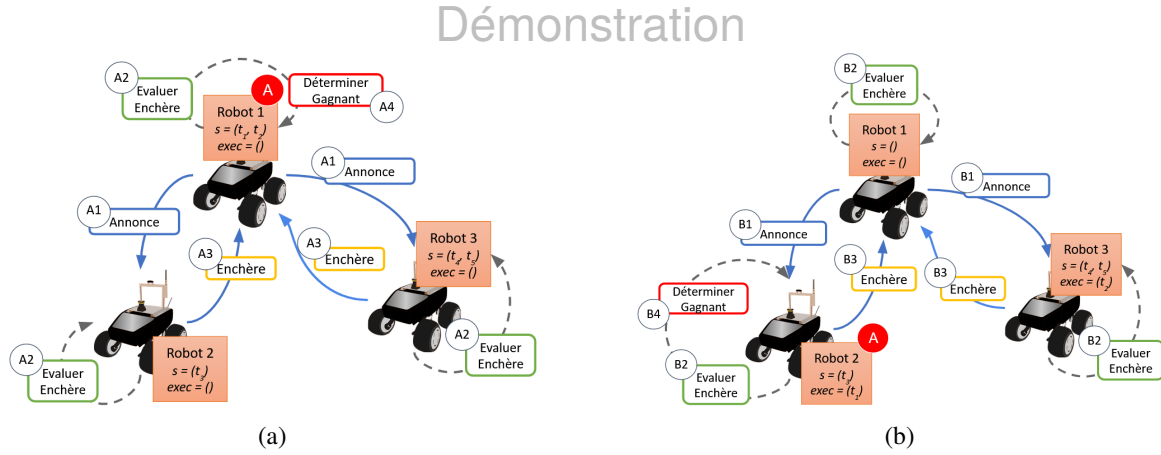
Démonstration

A2 Evaluer Enchère

A

Déterminer Gagnant A4

Robot 1
$s = (t_1, t_2)$
$exec = ()$

A1 Annonce

A1 Annonce

A3 Enchère

A3 Enchère

Robot 3
$s = (t_4, t_5)$
$exec = ()$

A2 Evaluer Enchère

Robot 2
$s = (t_3)$
$exec = ()$

A2 Evaluer Enchère

(a)

B2 Evaluer Enchère

Robot 1
$s = ()$
$exec = ()$

B1 Annonce

B1 Annonce

B3 Enchère

B3 Enchère

Robot 3
$s = (t_4, t_5)$
$exec = (t_2)$

Déterminer Gagnant B4

A

Robot 2
$s = (t_3)$
$exec = (t_1)$

B2 Evaluer Enchère

B2 Evaluer Enchère

(b)